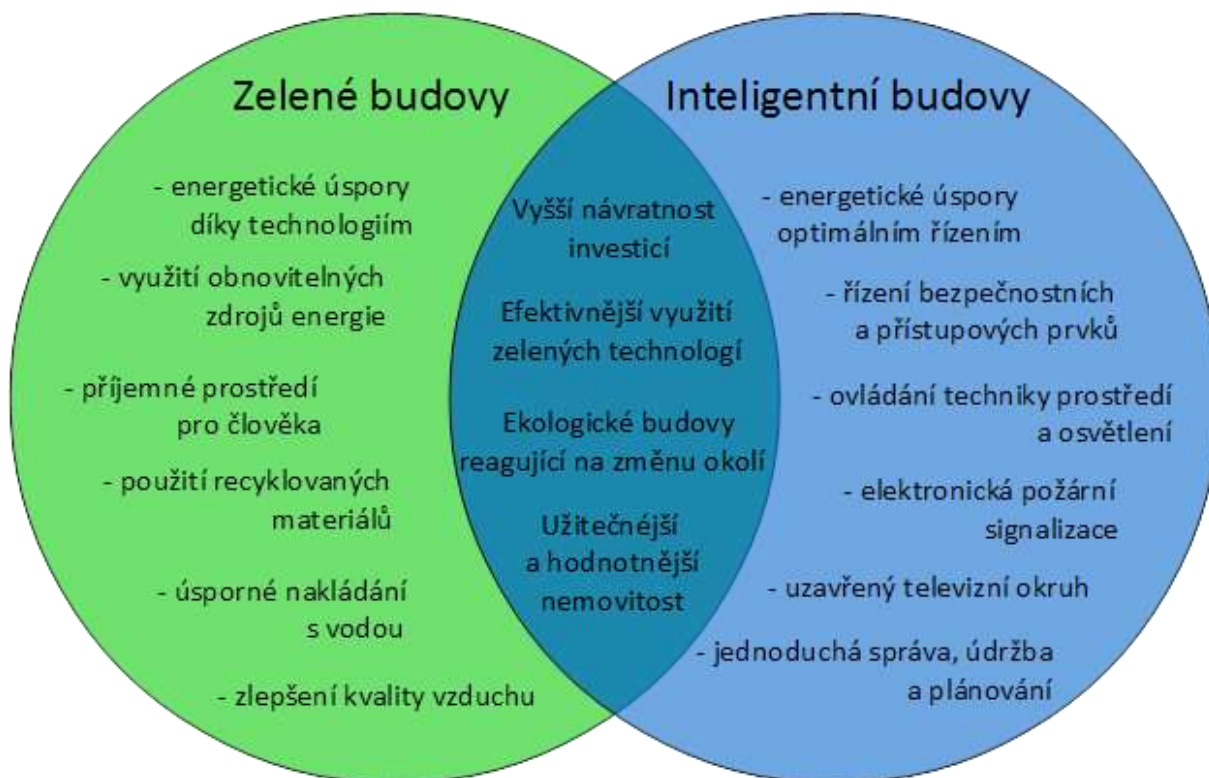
Zelené budovy

- energetické úspory díky technologiím

- využití obnovitelných zdrojů energie

- příjemné prostředí pro člověka

- použití recyklovaných materiálů

- úsporné nakládání s vodou

- zlepšení kvality vzduchu

Vyšší návratnost investicí

Efektivnější využití zelených technologí

Ekologické budovy reagující na změnu okolí

Užitečnější a hodnotnější nemovitost

Inteligentní budovy

- energetické úspory optimálním řízením

- řízení bezpečnostních a přístupových prvků

- ovládání techniky prostředí a osvětlení

- elektronická požární signalizace

- uzavřený televizní okruh

- jednoduchá správa, údržba a plánování